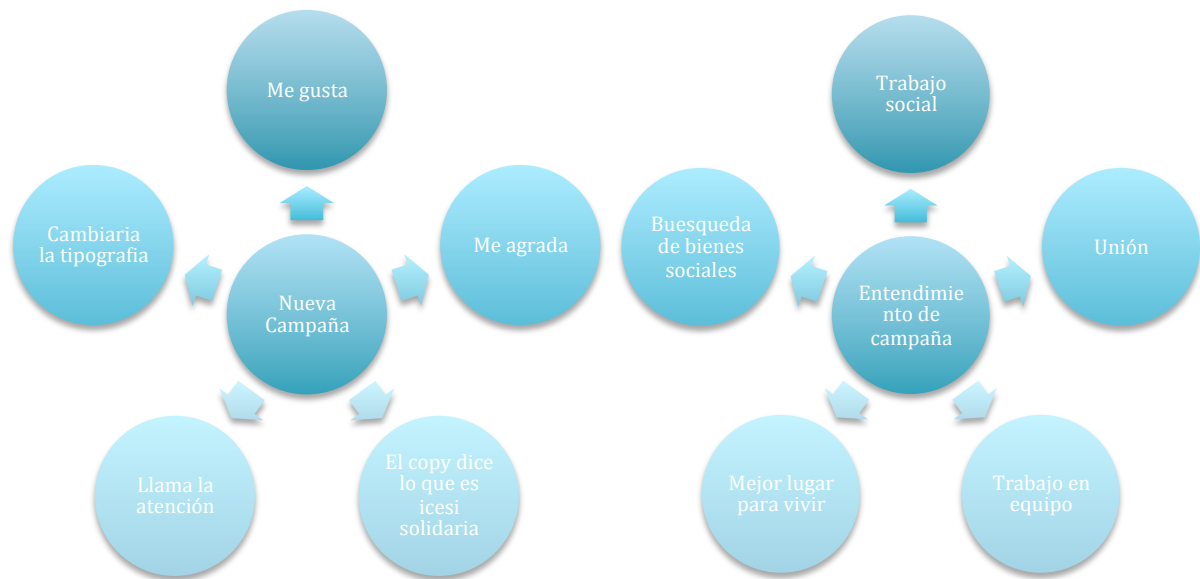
Me gusta

Cambiaria la tipografia

Nueva Campaña

Me agrada

Llama la atención

El copy dice lo que es icesi solidaria

Trabajo social

Buesqueda de bienes sociales

Entendimie nto de campaña

Unión

Mejor lugar para vivir

Trabajo en equipo